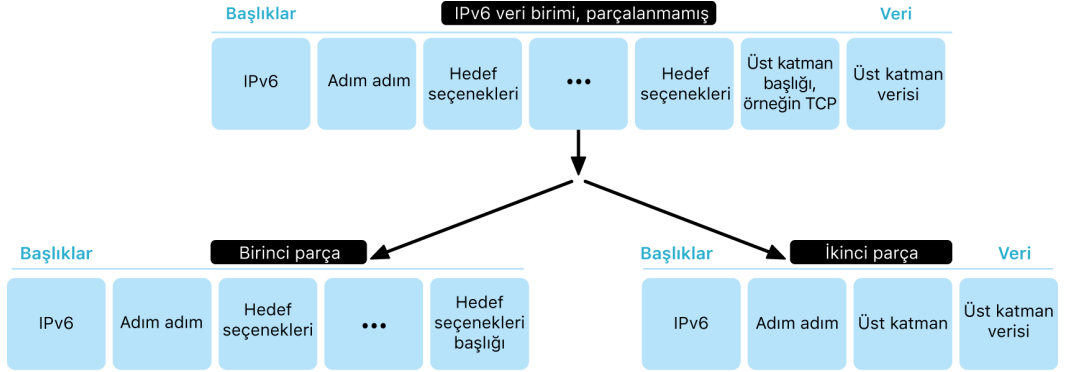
Başlıklar

IPv6 veri birimi, parçalanmamış

Veri

IPv6

Adım adım

Hedef seçenekleri

•••

Hedef seçenekleri

Üst katman başlığı, örneğin TCP

Üst katman verisi

Başlıklar

Birinci parça

IPv6

Adım adım

Hedef seçenekleri

•••

Hedef seçenekleri başlığı

Başlıklar

İkinci parça

Veri

IPv6

Adım adım

Üst katman

Üst katman verisi